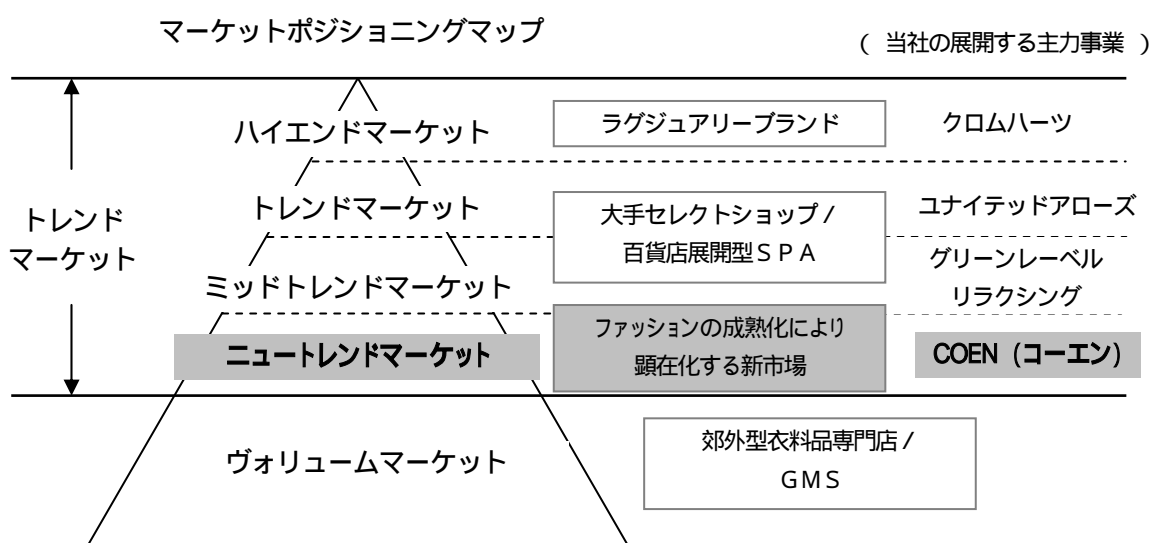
マーケットポジショニングマップ

（ 当社の展開する主力事業 ）

トレンドマーケット

ハイエンドマーケット

ラグジュアリーブランド

クロムハーツ

トレンドマーケット

大手セレクトショップ / 百貨店展開型ＳＰＡ

ユナイテッドアローズ

ミッドトレンドマーケット

グリーンレーベル リラクシング

ニュートレンドマーケット

ファッションの成熟化により顕在化する新市場

COEN（コーエン）

ヴォリュームマーケット

郊外型衣料品専門店 / ＧＭＳ